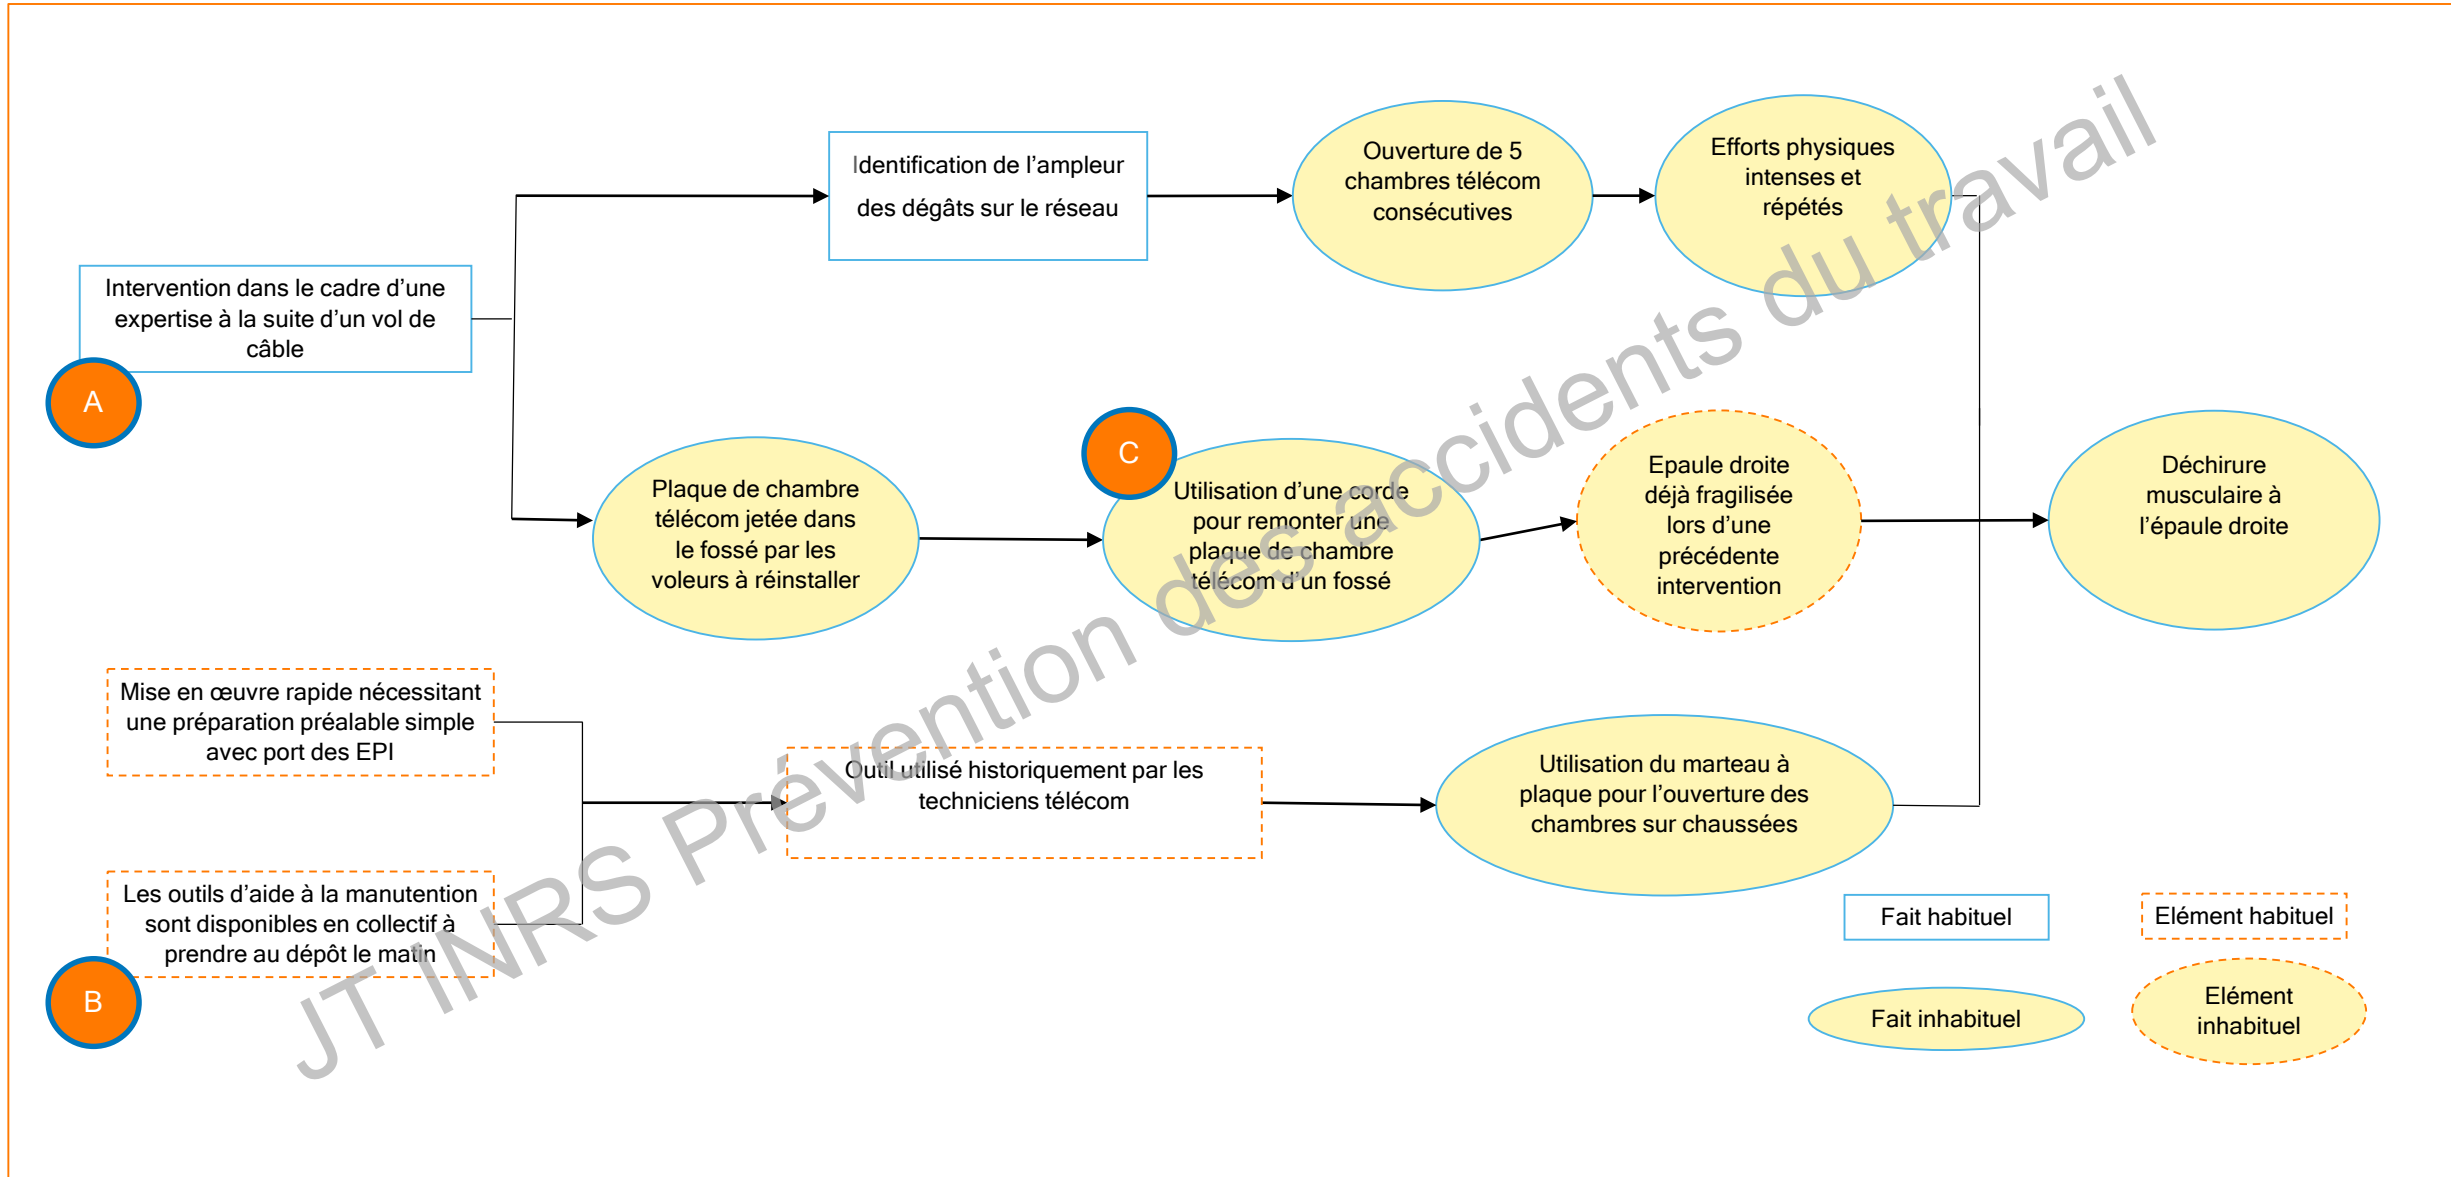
Identification de l'ampleur des dégâts sur le réseau

Ouverture de 5 chambres télécom consécutives

Efforts physiques intenses et répétés

Intervention dans le cadre d'une expertise à la suite d'un vol de câble

A

Plaque de chambre télécom jetée dans le fossé par les voleurs à réinstaller

C

Utilisation d'une corde pour remonter une plaque de chambre télécom d'un fossé

Epaule droite déjà fragilisée lors d'une précédente intervention

Déchirure musculaire à l'épaule droite

Mise en œuvre rapide nécessitant une préparation préalable simple avec port des EPI

Outil utilisé historiquement par les techniciens télécom

Utilisation du marteau à plaque pour l'ouverture des chambres sur chaussées

Les outils d'aide à la manutention sont disponibles en collectif à prendre au dépôt le matin

B

Fait habituel

Elément habituel

Fait inhabituel

Elément inhabituel

JT INRS Prévention des accidents du travail